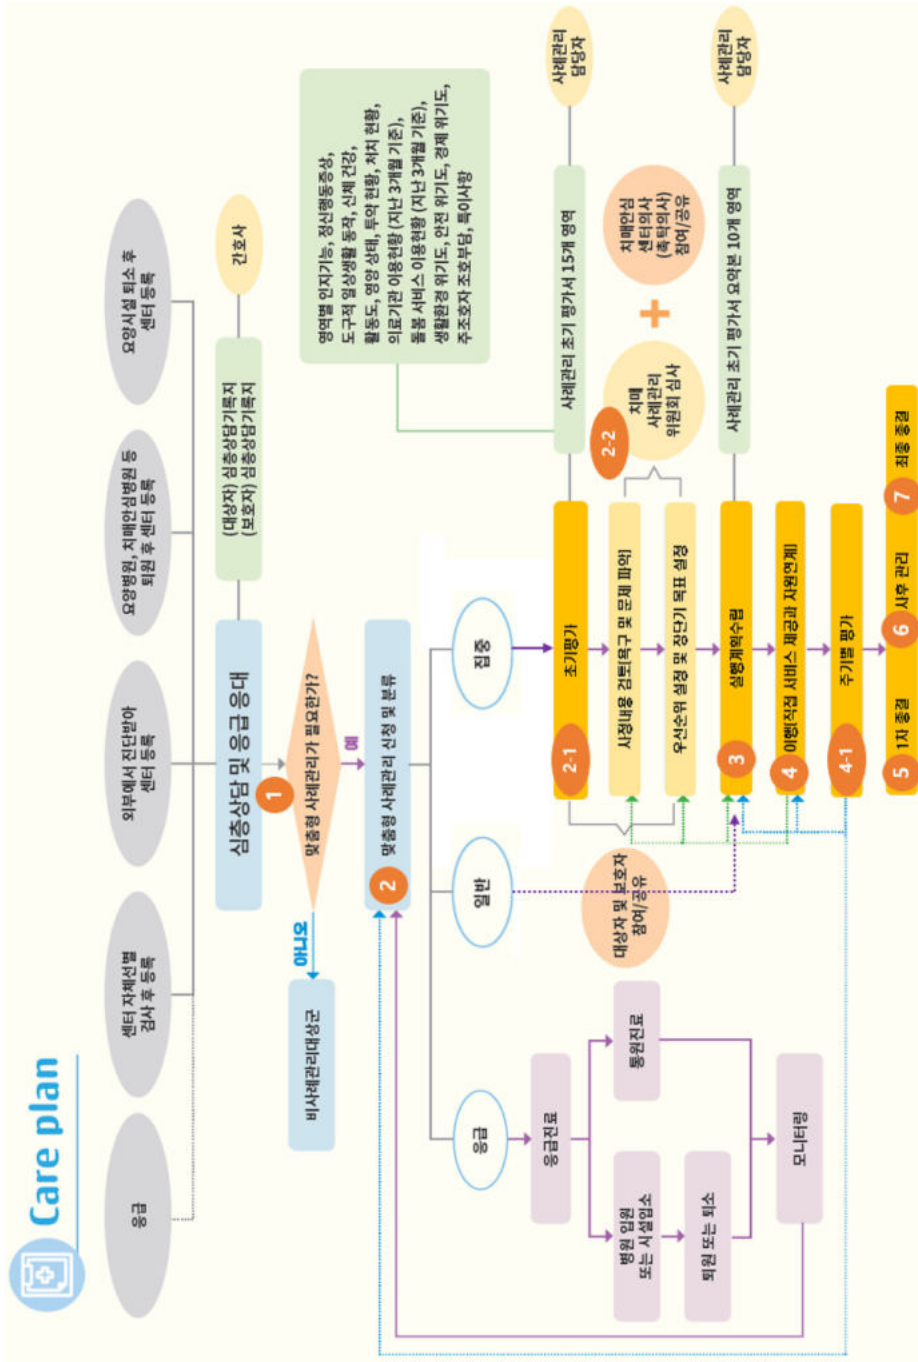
Care plan

응급

센터 자체선별 검사 후 등록

외부에서 진단받아 센터 등록

요양병원, 치매안심병원 등 퇴원 후 센터 등록

요양시설 퇴소 후 센터 등록

간호사

(대상자) 심층상담기록지
(보호자) 심층상담기록지

심층상담 및 응급 응대

1 맞춤형 사례관리가 필요한가?

아니오

비사례관리대상군

예

2 맞춤형 사례관리 신청 및 분류

응급

응급진료

통원진료

병원 입원 또는 시설입소

퇴원 또는 퇴소

모니터링

일반

대상자 및 보호자 참여/공유

집중

2-1 초기평가

사정내용 검토/욕구 및 문제 파악

우선순위 설정 및 장단기 목표 설정

3 실행계획수립

4 이행(직접 서비스 제공과 자원연계)

4-1 주기별 평가

5 1차 종결

6 사후 관리

7 최종 종결

영역별 인지기능, 정신행동증상, 도구적 일상생활 동작, 신체 건강, 활동도, 영양 상태, 투약 현황, 처치 현황, 의료기관 이용현황 (지난 3개월 기준), 돌봄 서비스 이용현황 (지난 3개월 기준), 생활환경 위기도, 안전 위기도, 경제 위기도, 주 보호자 조호부담, 특이사항

사례관리 초기 평가서 15개 영역

사례관리 담당자

2-2 치매 사례관리 위원회 심사

+

치매안심센터의사 (촉탁의사) 참여/공유

사례관리 초기 평가서 요약본 10개 영역

사례관리 담당자